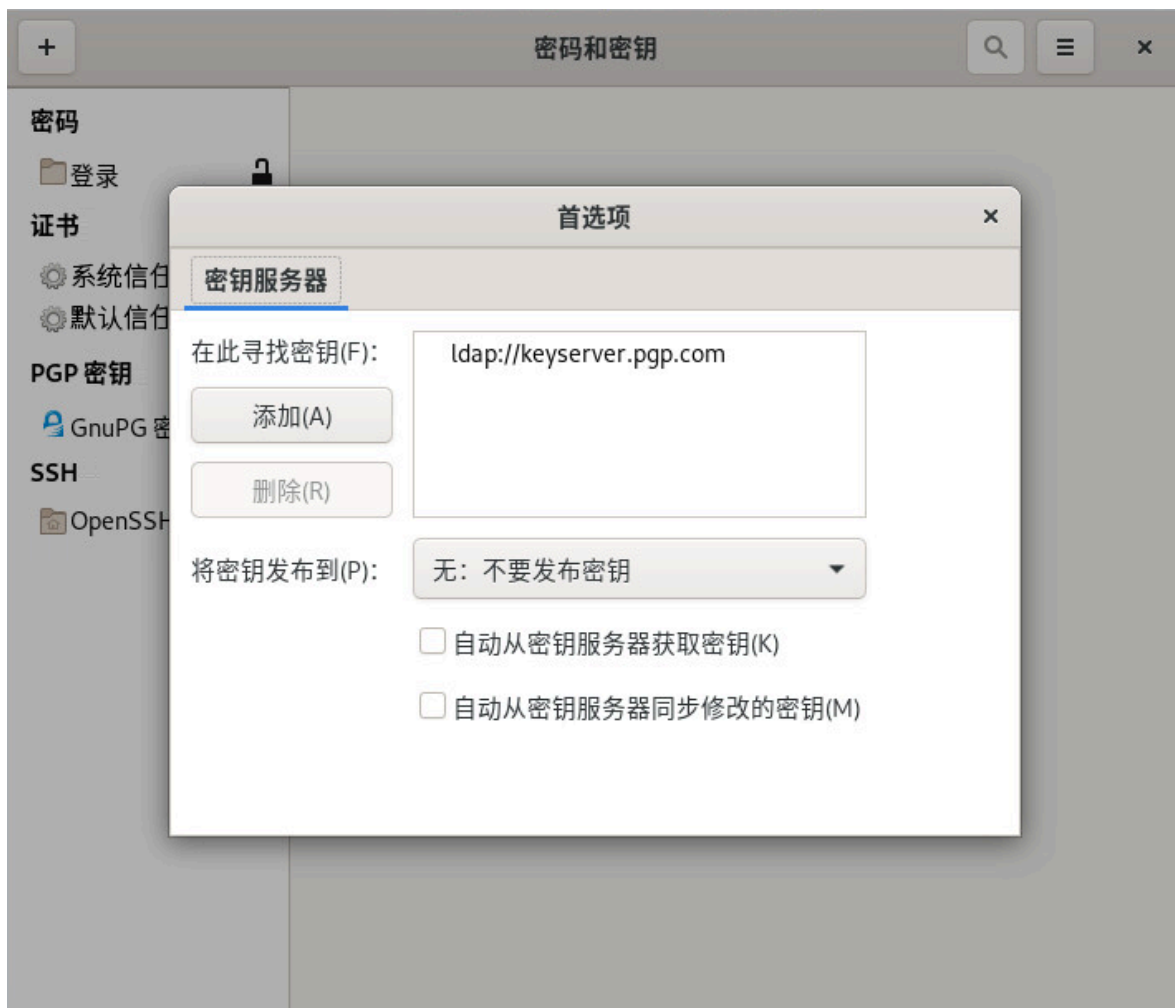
+ 密码和密钥 ×

密码
登录
证书
系统信任
默认信任
PGP 密钥
GnuPG 密
SSH
OpenSSH

首选项 ×

密钥服务器

在此寻找密钥(F):
ldap://keyserver.pgp.com
添加(A)
删除(R)

将密钥发布到(P): 无：不要发布密钥

自动从密钥服务器获取密钥(K)

自动从密钥服务器同步修改的密钥(M)